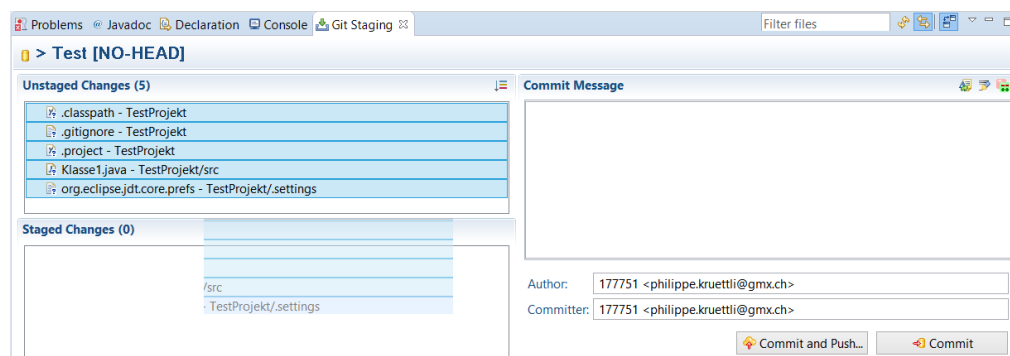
Problems @ Javadoc Declaration Console Git Staging

Filter files

> Test [NO-HEAD]

Unstaged Changes (5)

.classpath - TestProjekt
.gitignore - TestProjekt
.project - TestProjekt
Klasse1.java - TestProjekt/src
org.eclipse.jdt.core.prefs - TestProjekt/.settings

Staged Changes (0)

/src
- TestProjekt/.settings

Commit Message

Author: 177751 <philippe.kruettli@gmx.ch>
Committer: 177751 <philippe.kruettli@gmx.ch>

Commit and Push...
Commit